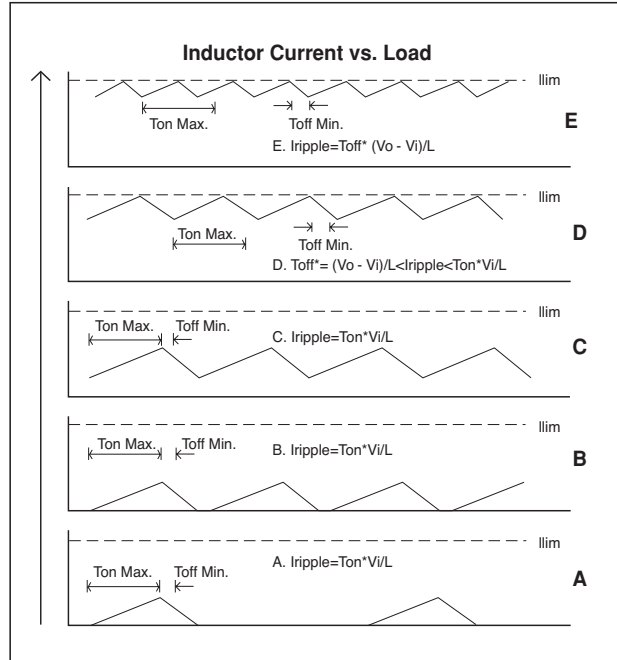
Inductor Current vs. Load

Ilim

Ton Max.

Toff Min.

E. Iripple=Toff* (Vo - Vi)/L

E

Ilim

Ton Max.

Toff Min.

D. Toff*= (Vo - Vi)/L<Iripple<Ton*Vi/L

D

Ilim

Ton Max.

Toff Min.

C. Iripple=Ton*Vi/L

C

Ilim

Ton Max.

Toff Min.

B. Iripple=Ton*Vi/L

B

Ilim

Ton Max.

Toff Min.

A. Iripple=Ton*Vi/L

A